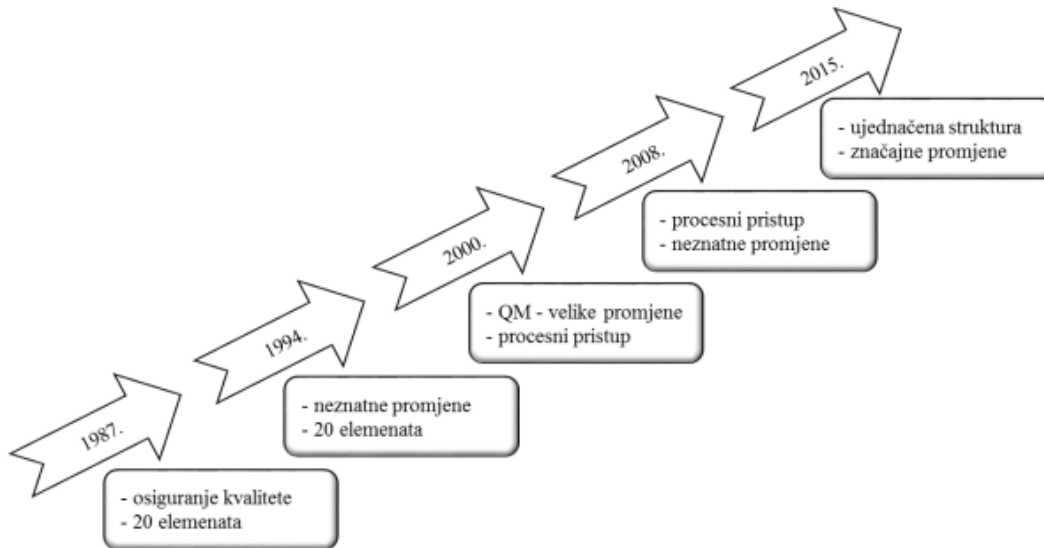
1987.

- osiguranje kvalitete
- 20 elemenata

1994.

- neznatne promjene
- 20 elemenata

2000.

- QM - velike promjene
- procesni pristup

2008.

- procesni pristup
- neznatne promjene

2015.

- ujednačena struktura
- značajne promjene